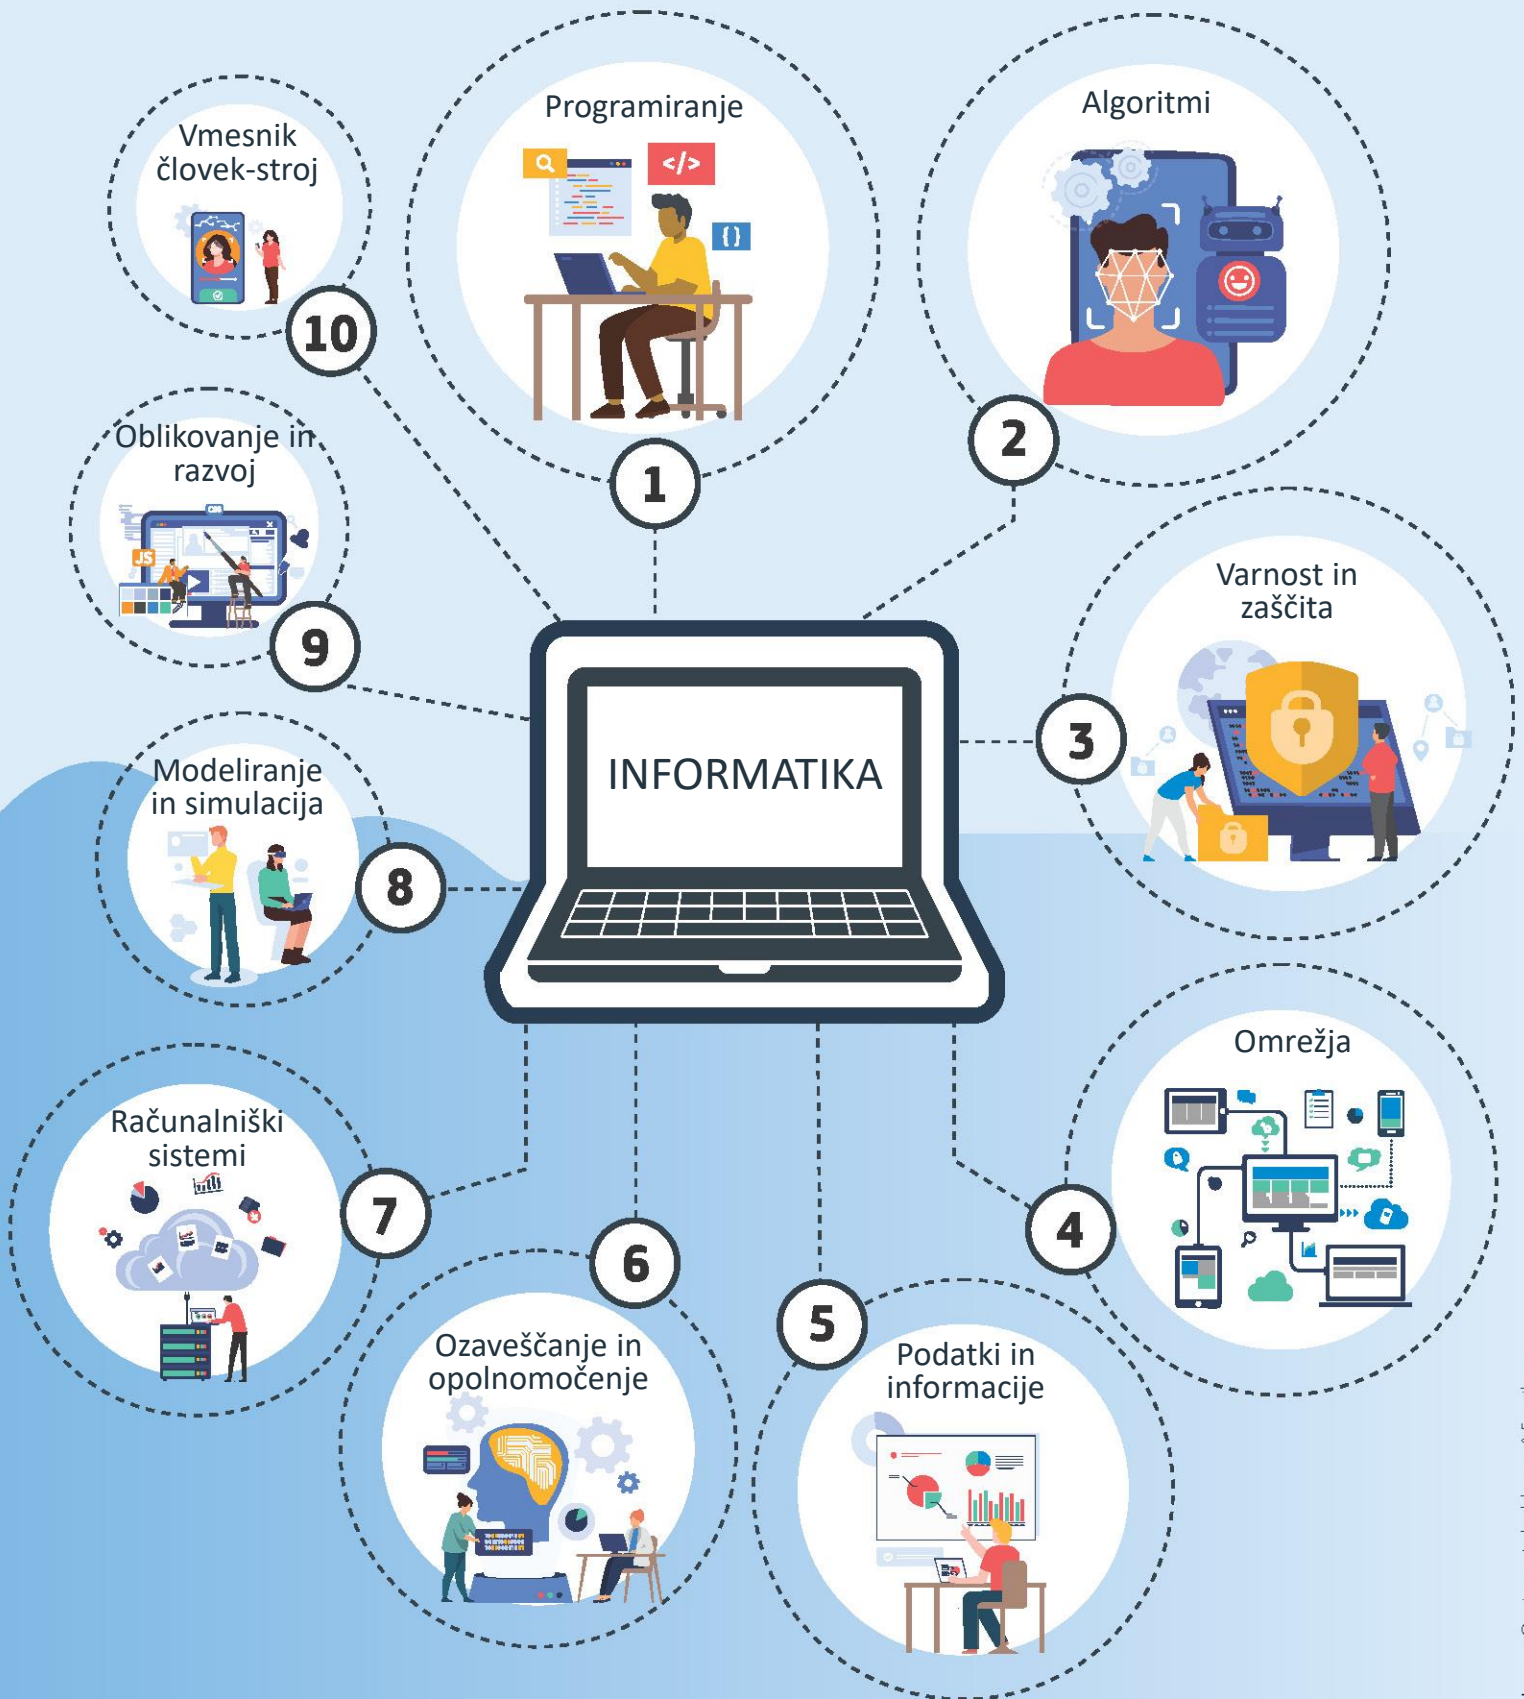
Vmesnik človek-stroj

10

Programiranje

</>

{ }

1

Algoritmi

2

Oblikovanje in razvoj

JS

9

Varnost in zaščita

3

INFORMATIKA

Modeliranje in simulacija

8

Omrežja

4

Računalniški sistemi

7

6

Ozaveščanje in opolnomočenje

5

Podatki in informacije